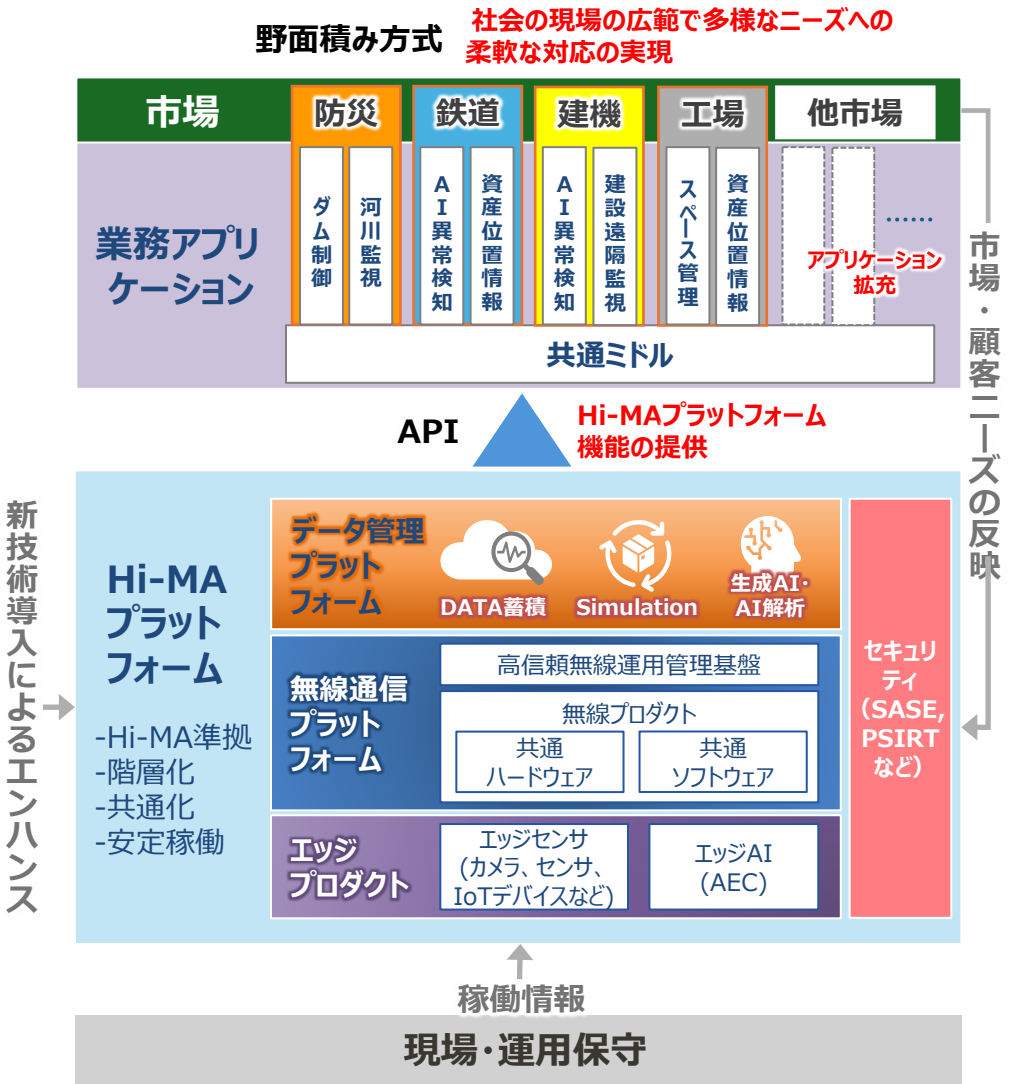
野面積み方式 社会の現場の広範で多様なニーズへの柔軟な対応の実現

市場

防災
ダム制御
河川監視

鉄道
AI異常検知
資産位置情報

建機
AI異常検知
建設遠隔監視

工場
スペース管理
資産位置情報

他市場
……
アプリケーション拡充

業務アプリケーション

共通ミドル

市場・顧客ニーズの反映

API

Hi-MAプラットフォーム機能の提供

新技術導入によるエンハンス

Hi-MA プラットフォーム
-Hi-MA準拠
-階層化
-共通化
-安定稼働

データ管理プラットフォーム
DATA蓄積
Simulation
生成AI・AI解析

無線通信プラットフォーム
高信頼無線運用管理基盤
無線プロダクト
共通ハードウェア
共通ソフトウェア

エッジプロダクト
エッジセンサ (カメラ、センサ、IoTデバイスなど)
エッジAI (AEC)

セキュリティ (SASE, PSIRTなど)

稼働情報

現場・運用保守